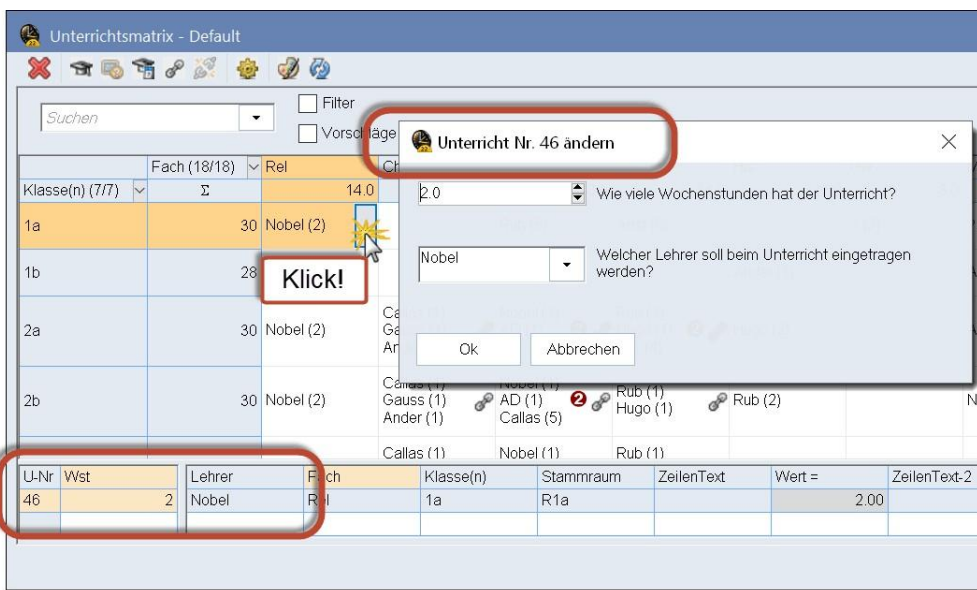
Unterrichtsmatrix - Default

Suchen

Filter

Vorschläge

Unterricht Nr. 46 ändern

2.0

Wie viele Wochenstunden hat der Unterricht?

Nobel

Welcher Lehrer soll beim Unterricht eingetragen werden?

Ok

Abbrechen

| | Fach (18/18) | Rel | Ch |
|---|---|---|---|
| Klasse(n) (7/7) | Σ | 14.0 | |
| 1a | 30 | Nobel (2) | |
| 1b | 28 | | |
| 2a | 30 | Nobel (2) | Ca Ga An |
| 2b | 30 | Nobel (2) | Callas (1) Gauss (1) Ander (1) |
| | | | Callas (1) |

Klick!

Nobel (1) AD (1) Callas (5)

Rub (1) Hugo (1)

Rub (2)

N

Nobel (1)

Rub (1)

| U-Nr | Wst | Lehrer | Fach | Klasse(n) | Stammraum | ZeilenText | Wert = | ZeilenText-2 |
|---|---|---|---|---|---|---|---|---|
| 46 | 2 | Nobel | Rel | 1a | R1a | | 2.00 | |